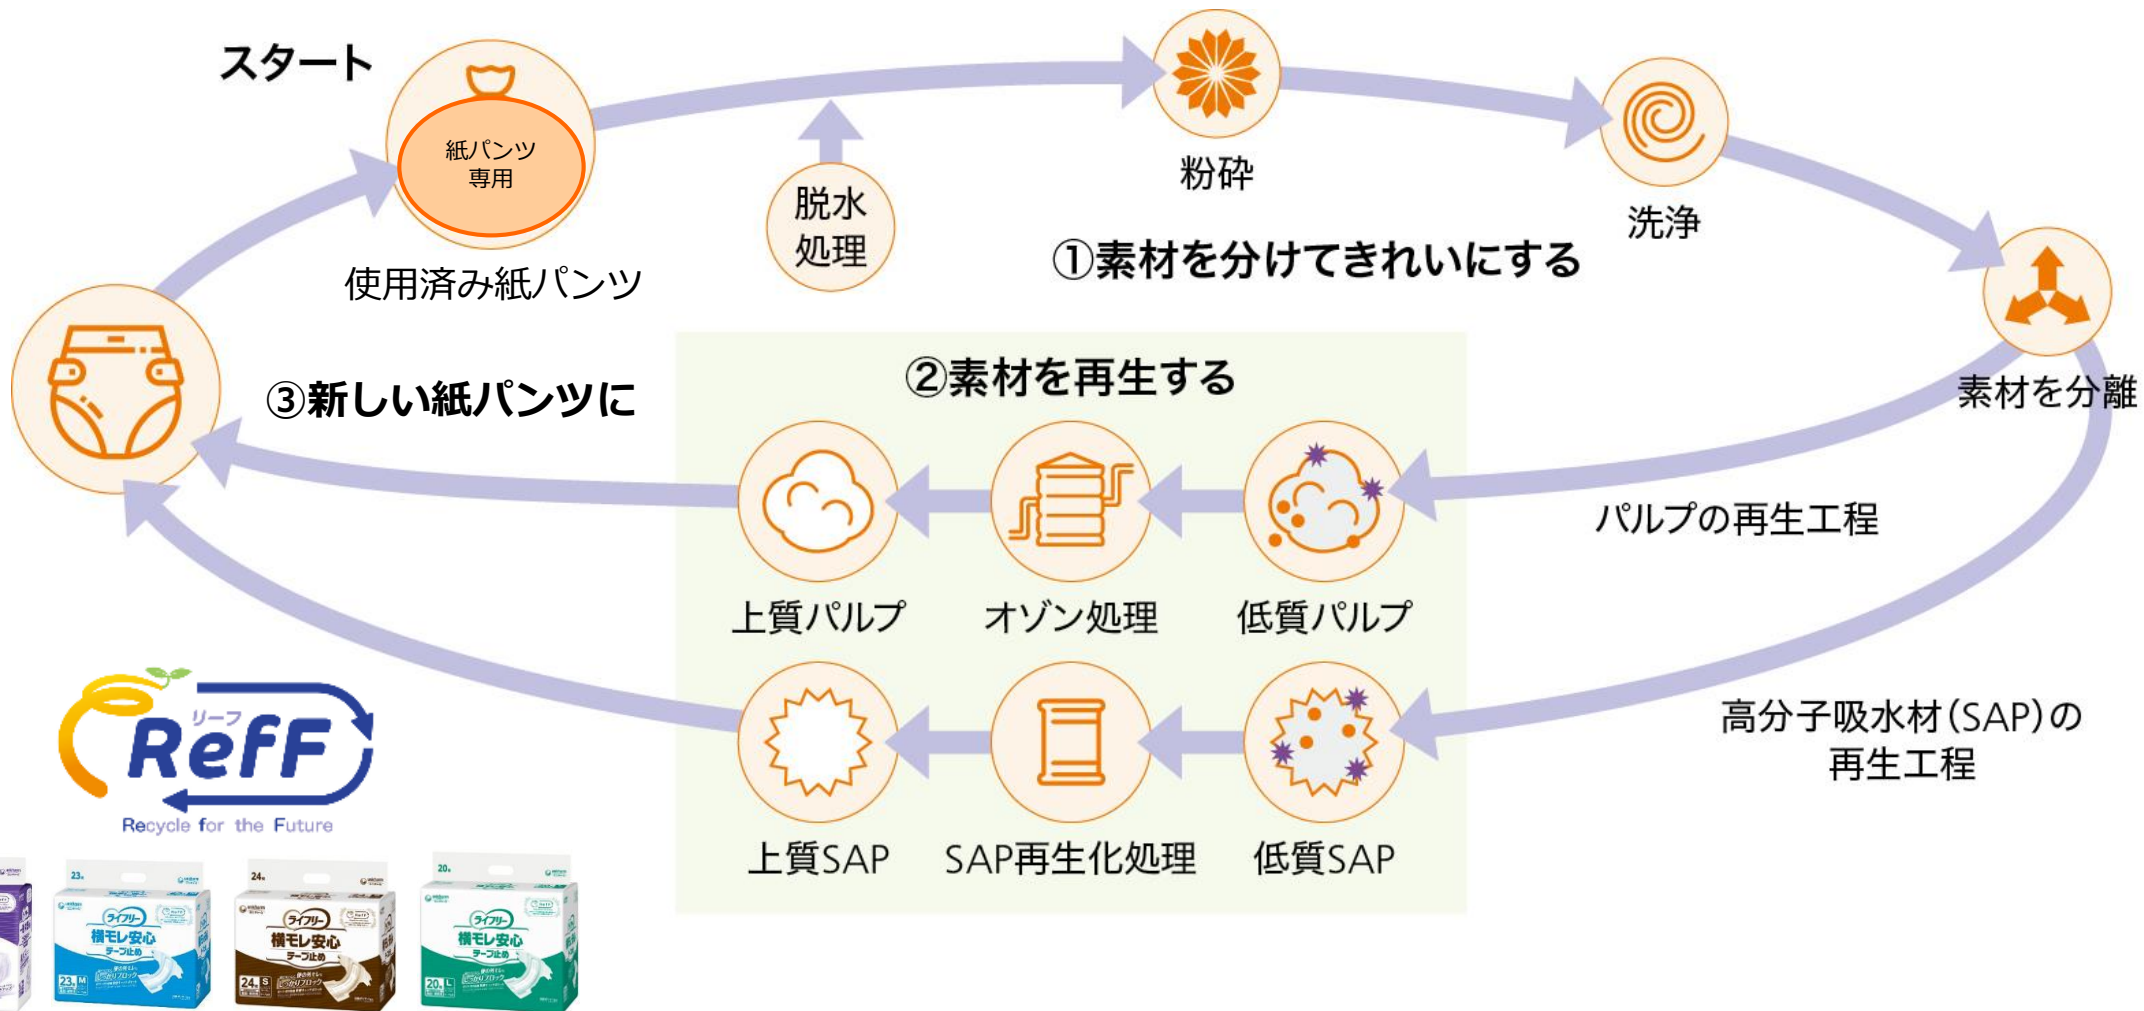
スタート

紙パンツ
専用

使用済み紙パンツ

脱水
処理

粉砕

洗浄

①素材を分けてきれいにする

素材を分離

②素材を再生する

③新しい紙パンツに

パルプの再生工程

上質パルプ

オゾン処理

低質パルプ

高分子吸水材(SAP)の
再生工程

上質SAP

SAP再生化処理

低質SAP

リーフ
ReFF
Recycle for the Future

23
ライフリー
横モレ安心
テープ止め
23 M

24
ライフリー
横モレ安心
テープ止め
24 S

20
ライフリー
横モレ安心
テープ止め
20 L